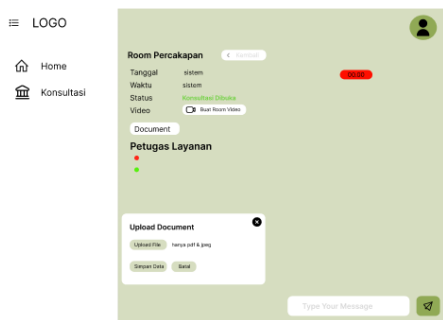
LOGO

Home

Konsultasi

Room Percakapan

< Kembali

Tanggal sistem

00.00

Waktu sistem

Status Konsultasi Dibuka

Video Buat Room Video

Document

Petugas Layanan

Upload Document

Upload File hanya pdf & jpeg

Simpan Data Batal

Type Your Message